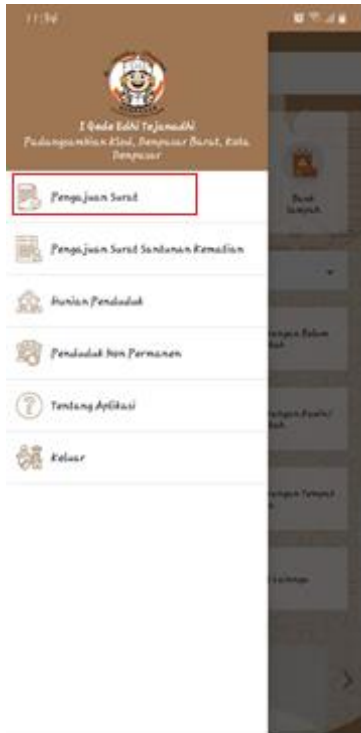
11:36

I Gede Edhi Tejamadhi
Padangsambian Kloď, Denpasar Barat, Kota Denpasar

Pengajuan Surat

Pengajuan Surat Santunan Kematian

Hunian Penduduk

Penduduk Non Permanen

Tentang Aplikasi

Keluar

Surat
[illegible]

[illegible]

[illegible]

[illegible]

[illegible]